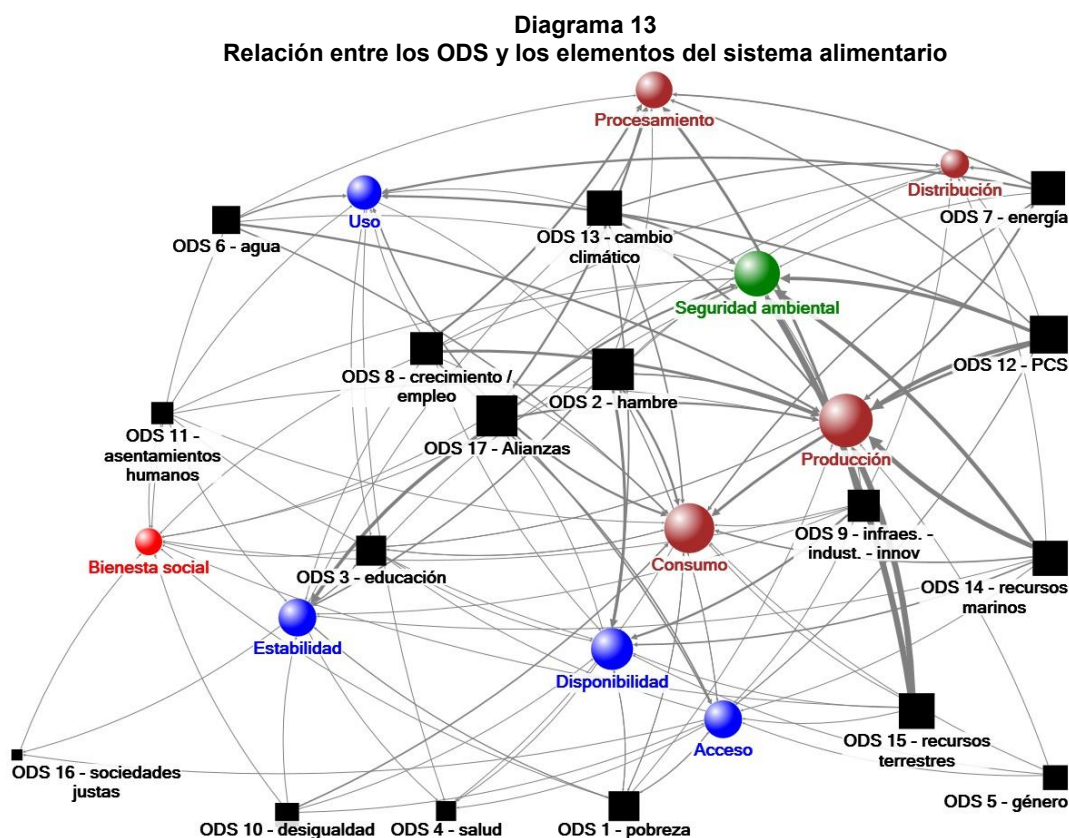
Diagrama 13
Relación entre los ODS y los elementos del sistema alimentario

Procesamiento
Distribución
ODS 7 - energía
Uso
ODS 6 - agua
ODS 13 - cambio climático
Seguridad ambiental
ODS 12 - PCS
ODS 8 - crecimiento / empleo
ODS 2 - hambre
ODS 11 - asentamientos humanos
ODS 17 - Alianzas
Producción
ODS 9 - infraes. - indust. - innov
Bienesta social
ODS 3 - educación
Consumo
ODS 14 - recursos marinos
Estabilidad
Disponibilidad
Acceso
ODS 15 - recursos terrestres
ODS 16 - sociedades justas
ODS 5 - género
ODS 10 - desigualdad
ODS 4 - salud
ODS 1 - pobreza